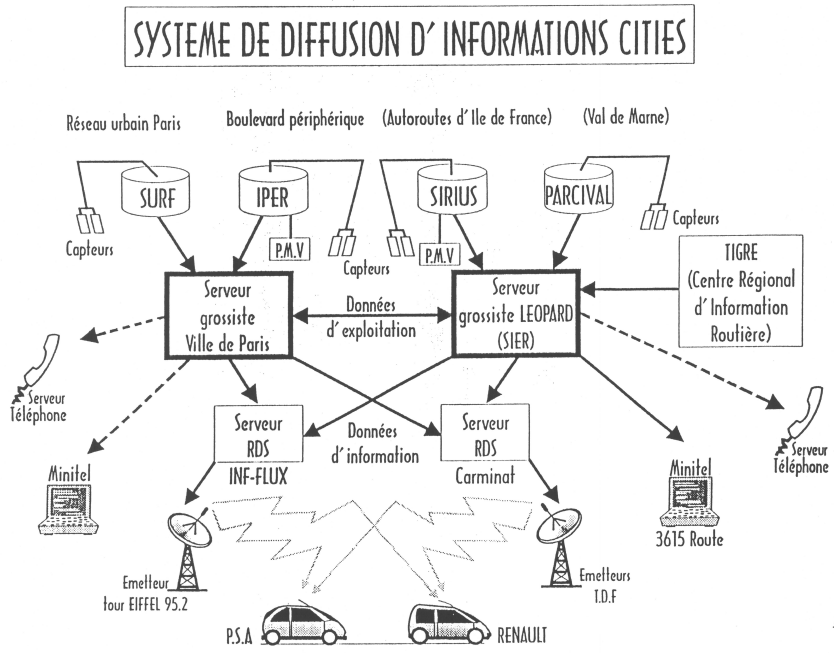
SYSTEME DE DIFFUSION D' INFORMATIONS CITIES

Réseau urbain Paris

Boulevard périphérique

(Autoroutes d' Ile de France)

(Val de Marne)

SURF

IPER

SIRIUS

PARCIVAL

Capteurs

P.M.V

Capteurs

P.M.V

Capteurs

TIGRE (Centre Régional d' Information Routière)

Serveur grossiste Ville de Paris

Données d' exploitation

Serveur grossiste LEOPARD (SIER)

Serveur Téléphone

Serveur RDS INF-FLUX

Données d' information

Serveur RDS Carminat

Serveur Téléphone

Minitel

Minitel

3615 Route

Emetteur tour EIFFEL 95.2

Emetteurs T.D.F

P.S.A

RENAULT